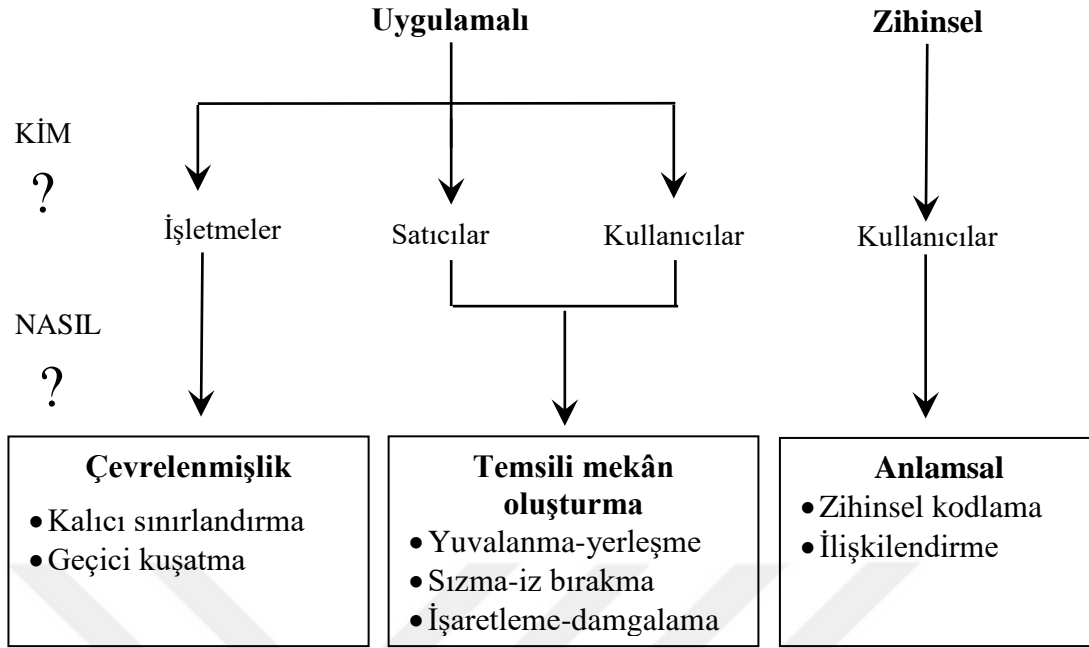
Uygulamalı

Zihinsel

KİM

?

İşletmeler

Satıcılar

Kullanıcılar

Kullanıcılar

NASIL

?

Çevrelenmişlik
• Kalıcı sınırlandırma
• Geçici kuşatma

Temsili mekân oluşturma
• Yuvalanma-yerleşme
• Sızma-iz bırakma
• İşaretleme-damgalama

Anlamsal
• Zihinsel kodlama
• İlişkilendirme